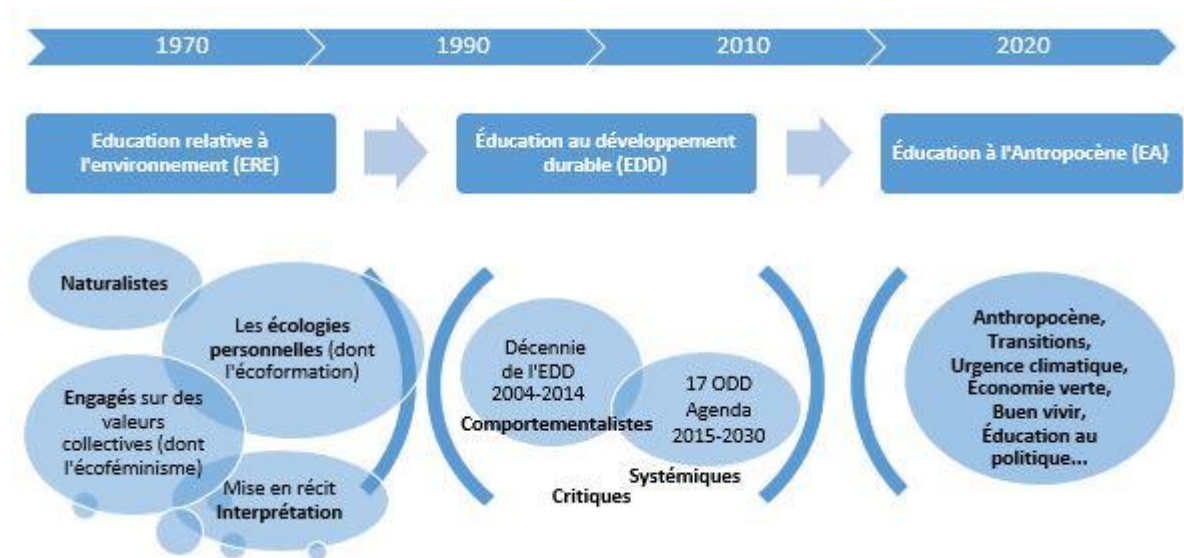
1970 1990 2010 2020

Education relative à l'environnement (ERE)

Éducation au développement durable (EDD)

Éducation à l'Antropocène (EA)

Naturalistes

Les écologies personnelles (dont l'écoformation)

Engagés sur des valeurs collectives (dont l'écoféminisme)

Mise en récit Interprétation

Décennie de l'EDD 2004-2014

Comportementalistes

17 ODD Agenda 2015-2030

Systémiques

Critiques

Anthropocène, Transitions, Urgence climatique, Économie verte, Buen vivir, Éducation au politique...